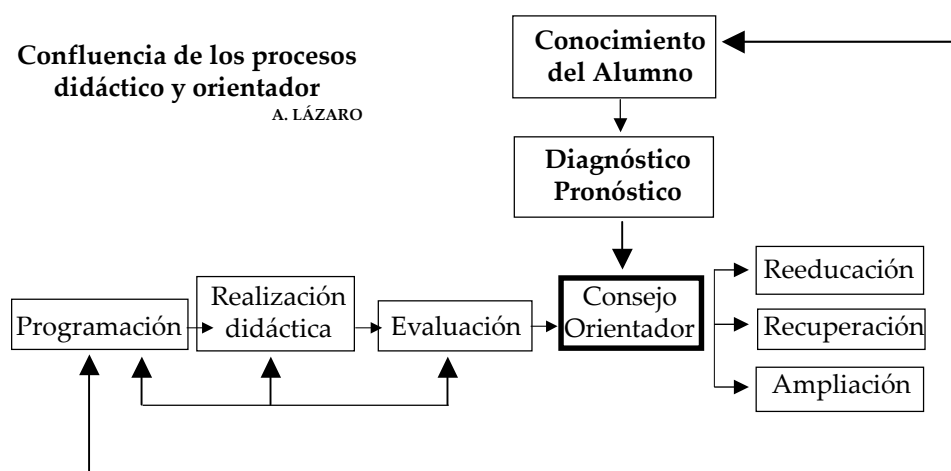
Confluencia de los procesos didáctico y orientador
A. LÁZARO

Conocimiento del Alumno

Diagnóstico Pronóstico

Programación

Realización didáctica

Evaluación

Consejo Orientador

Reeducación

Recuperación

Ampliación